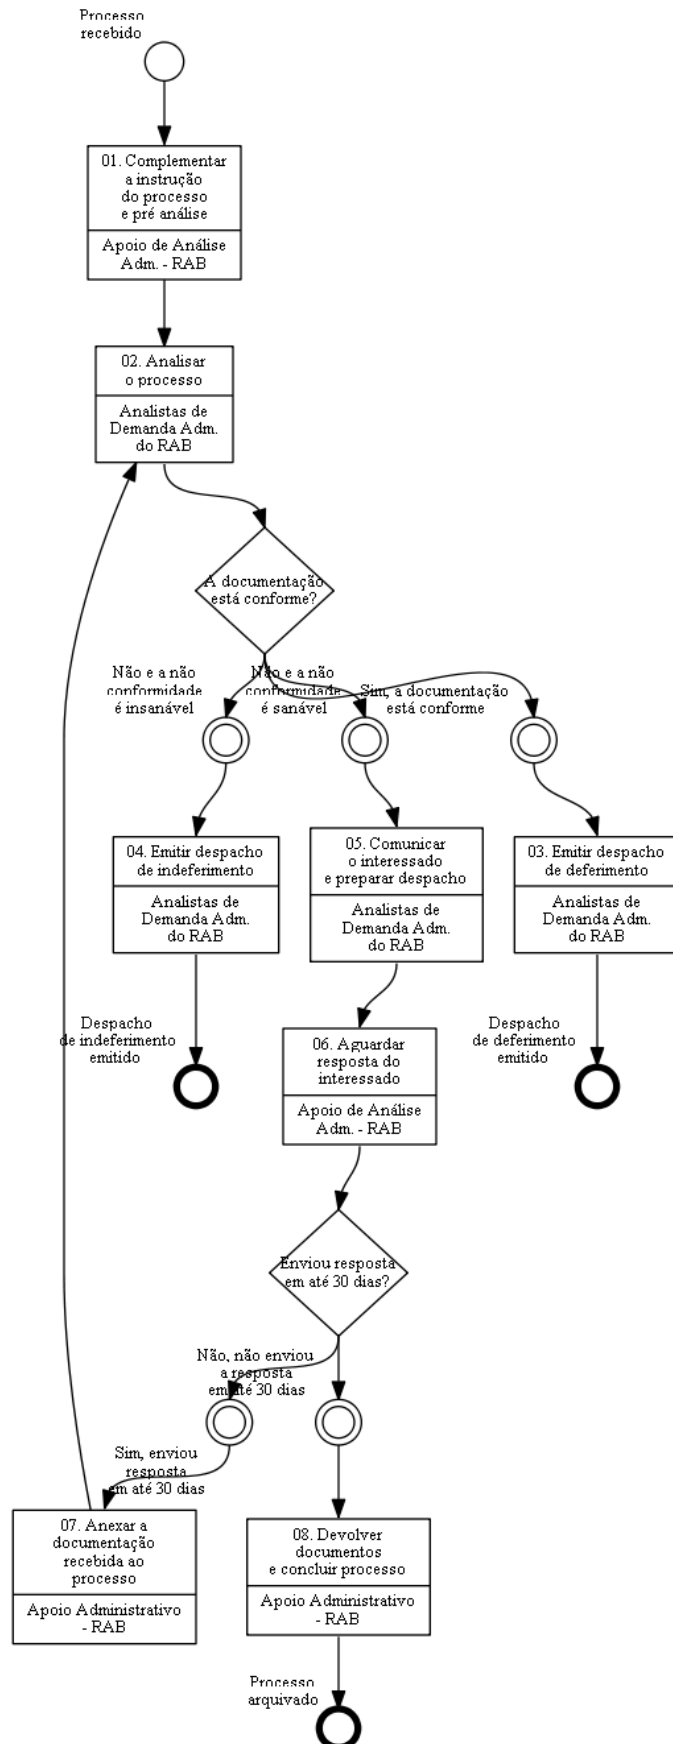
Processo recebido

01. Complementar a instrução do processo e pré análise

Apoio de Análise Adm. - RAB

02. Analisar o processo

Analistas de Demanda Adm. do RAB

A documentação está conforme?

Não e a não conformidade é insanável

Não e a não conformidade é sanável

Sim, a documentação está conforme

04. Emitir despacho de indeferimento

Analistas de Demanda Adm. do RAB

05. Comunicar o interessado e preparar despacho

Analistas de Demanda Adm. do RAB

03. Emitir despacho de deferimento

Analistas de Demanda Adm. do RAB

Despacho de indeferimento emitido

06. Aguardar resposta do interessado

Apoio de Análise Adm. - RAB

Despacho de deferimento emitido

Enviou resposta em até 30 dias?

Não, não enviou a resposta em até 30 dias

Sim, enviou resposta em até 30 dias

07. Anexar a documentação recebida ao processo

Apoio Administrativo - RAB

08. Devolver documentos e concluir processo

Apoio Administrativo - RAB

Processo arquivado